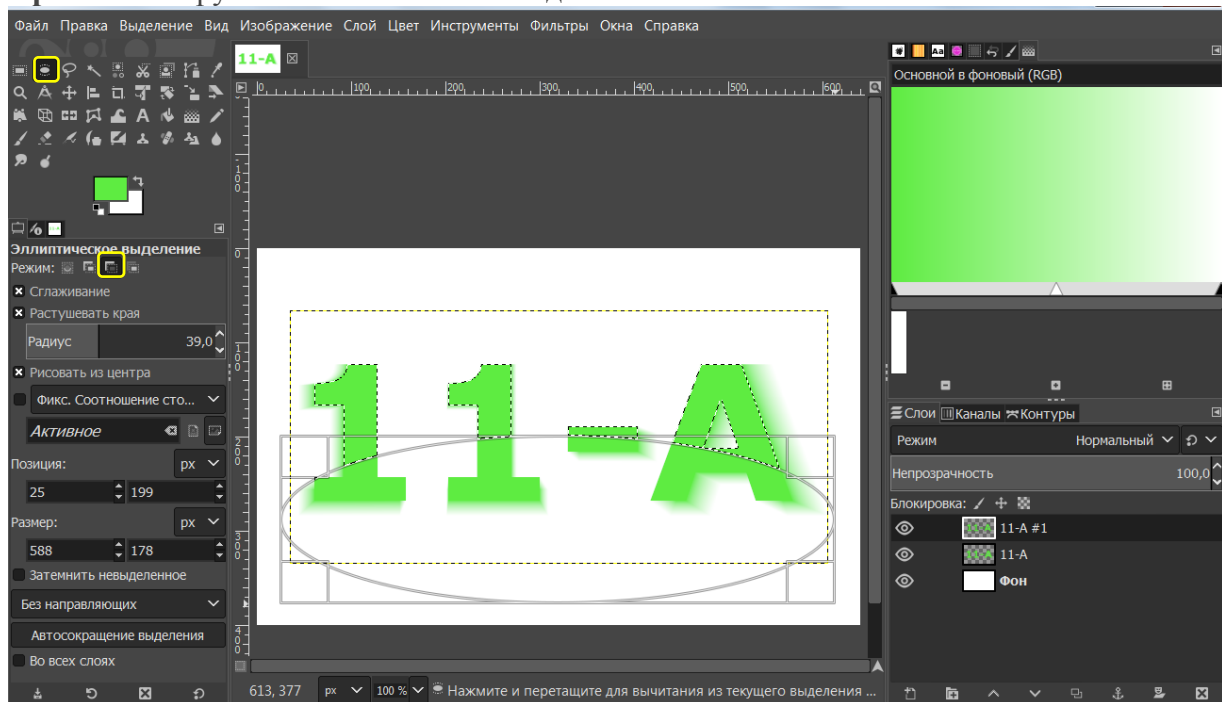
Файл Правка Выделение Вид Изображение Слой Цвет Инструменты Фильтры Окна Справка

11-А

Эллиптическое выделение
Режим:
Сглаживание
Растушевать края
Радиус 39,0
Рисовать из центра
Фикс. Соотношение сто...
Активное
Позиция: px
25 199
Размер: px
588 178
Затемнить невыделенное
Без направляющих
Автосокращение выделения
Во всех слоях

100 200 300 400 500 600

11-А

613, 377 px 100 % Нажмите и перетащите для вычитания из текущего выделения ...

Основной в фоновый (RGB)

Слои Каналы Контуры
Режим Нормальный
Непрозрачность 100,0
Блокировка:
11-А #1
11-А
Фон